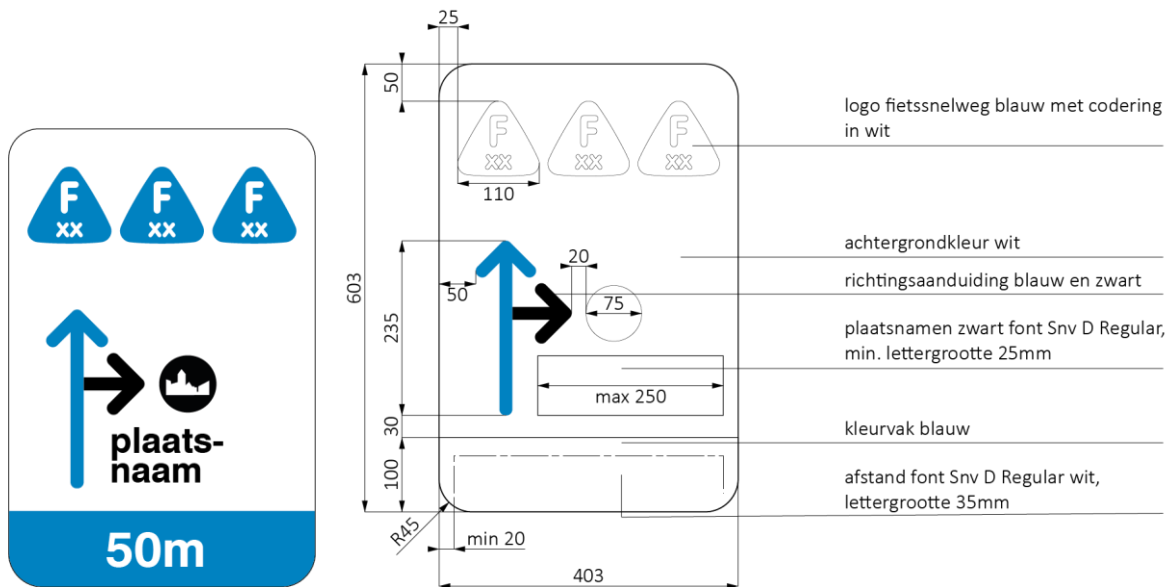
F
xx
F
xx
F
xx

plaats-
naam

50m

25
50
F
XX
F
XX
F
XX
110
603
20
50
235
75
max 250
30
100
R45
min 20
403

logo fietssnelweg blauw met codering in wit

achtergrondkleur wit

richtingsaanduiding blauw en zwart

plaatsnamen zwart font Snv D Regular, min. lettergrootte 25mm

kleurvak blauw

afstand font Snv D Regular wit, lettergrootte 35mm